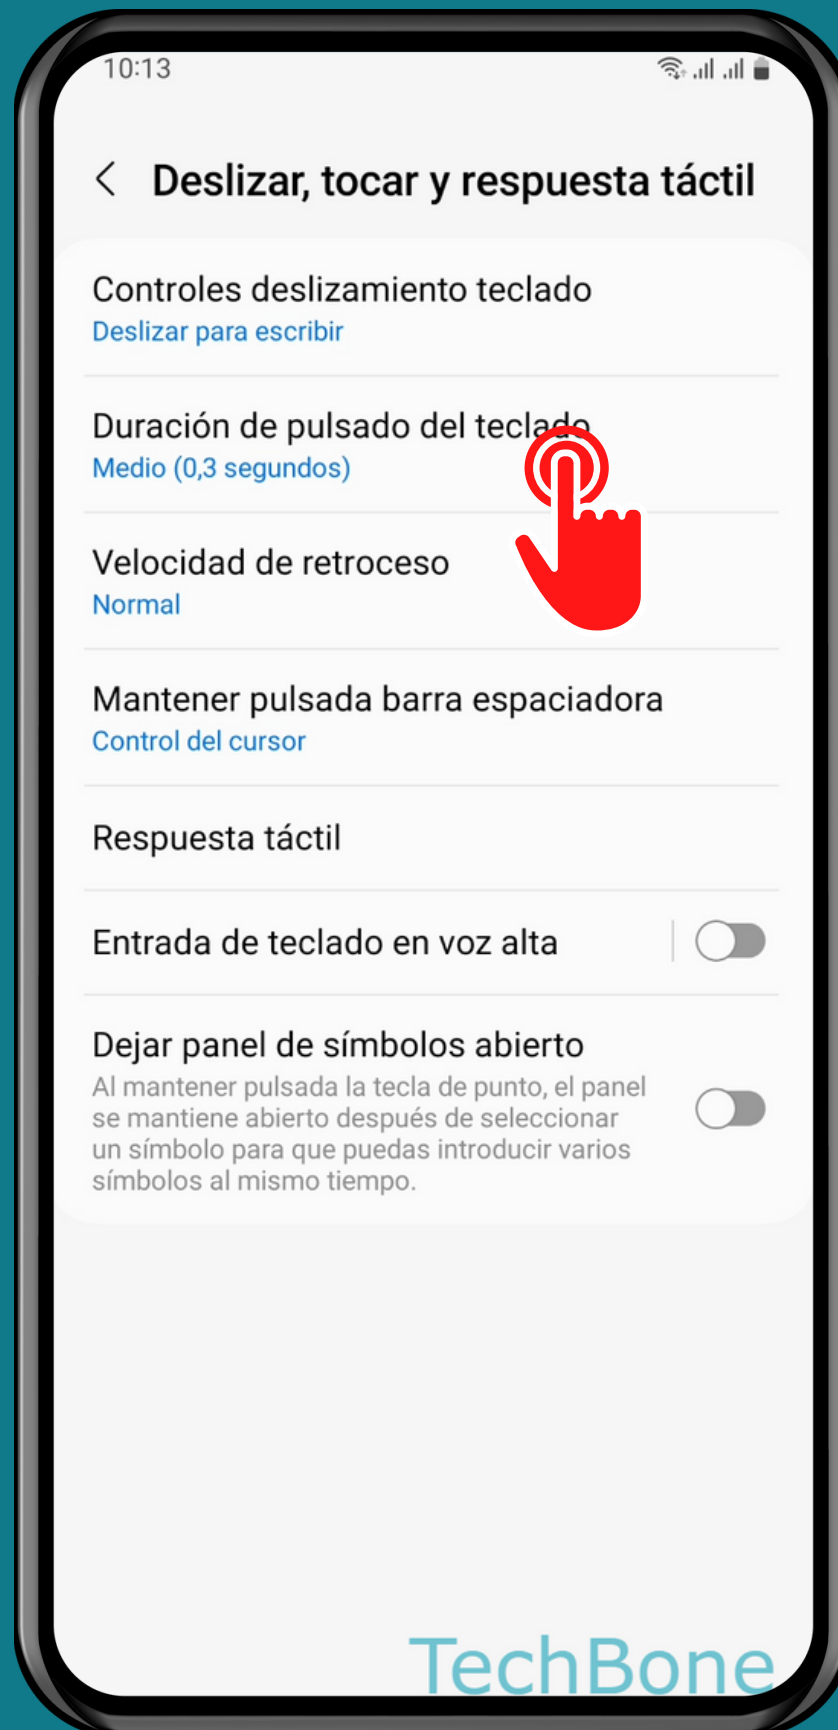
10:13

Deslizar, tocar y respuesta táctil

Controles deslizamiento teclado
Deslizar para escribir

Duración de pulsado del teclado
Medio (0,3 segundos)

Velocidad de retroceso
Normal

Mantener pulsada barra espaciadora
Control del cursor

Respuesta táctil

Entrada de teclado en voz alta

Dejar panel de símbolos abierto
Al mantener pulsada la tecla de punto, el panel se mantiene abierto después de seleccionar un símbolo para que puedas introducir varios símbolos al mismo tiempo.

TechBone